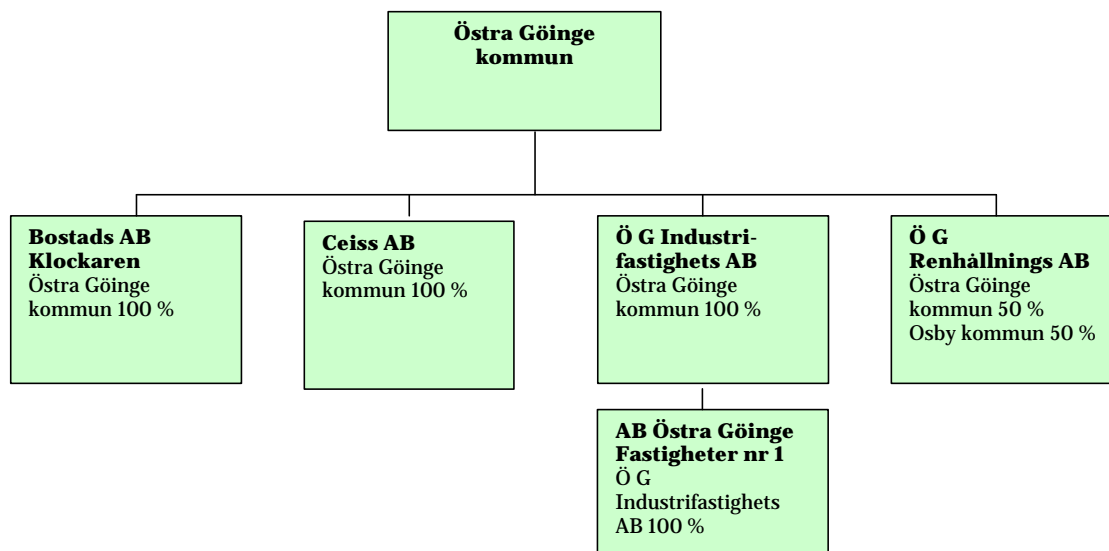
**Östra Göinge kommun**

**Bostads AB Klockaren**
Östra Göinge kommun 100 %

**Ceiss AB**
Östra Göinge kommun 100 %

**Ö G Industri-fastighets AB**
Östra Göinge kommun 100 %

**Ö G Renhållnings AB**
Östra Göinge kommun 50 %
Osby kommun 50 %

**AB Östra Göinge Fastigheter nr 1**
Ö G Industrifastighets AB 100 %